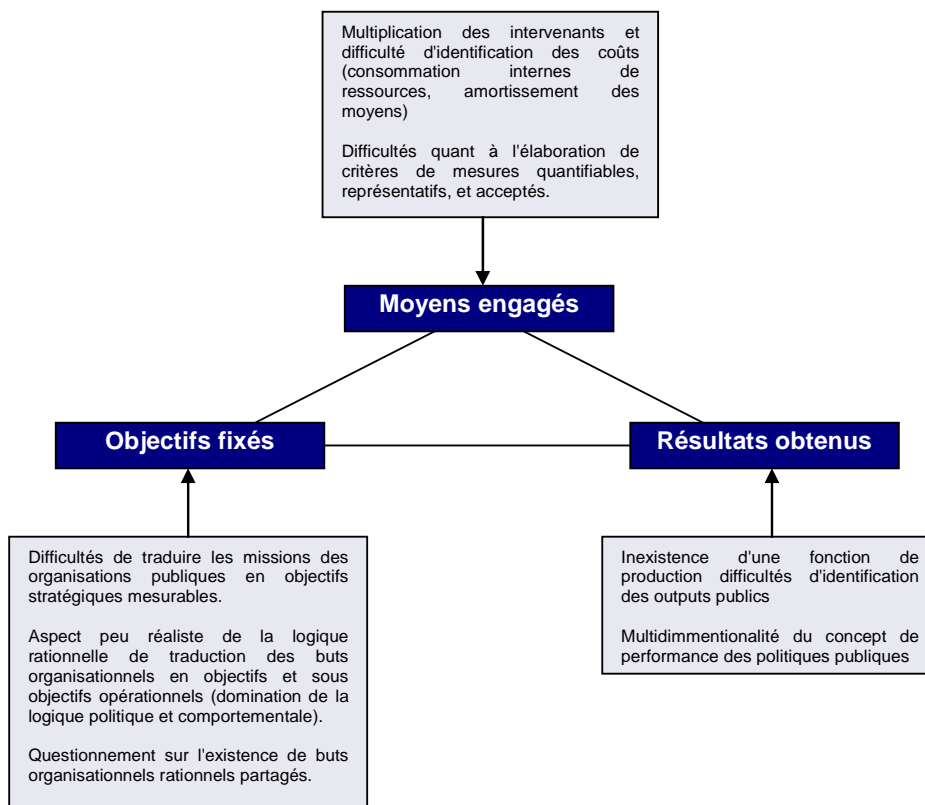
Multiplication des intervenants et difficulté d'identification des coûts (consommation internes de ressources, amortissement des moyens)

Difficultés quant à l'élaboration de critères de mesures quantifiables, représentatifs, et acceptés.

Moyens engagés

Objectifs fixés

Résultats obtenus

Difficultés de traduire les missions des organisations publiques en objectifs stratégiques mesurables.

Aspect peu réaliste de la logique rationnelle de traduction des buts organisationnels en objectifs et sous objectifs opérationnels (domination de la logique politique et comportementale).

Questionnement sur l'existence de buts organisationnels rationnels partagés.

Inexistence d'une fonction de production difficultés d'identification des outputs publics

Multidimmentionalité du concept de performance des politiques publiques